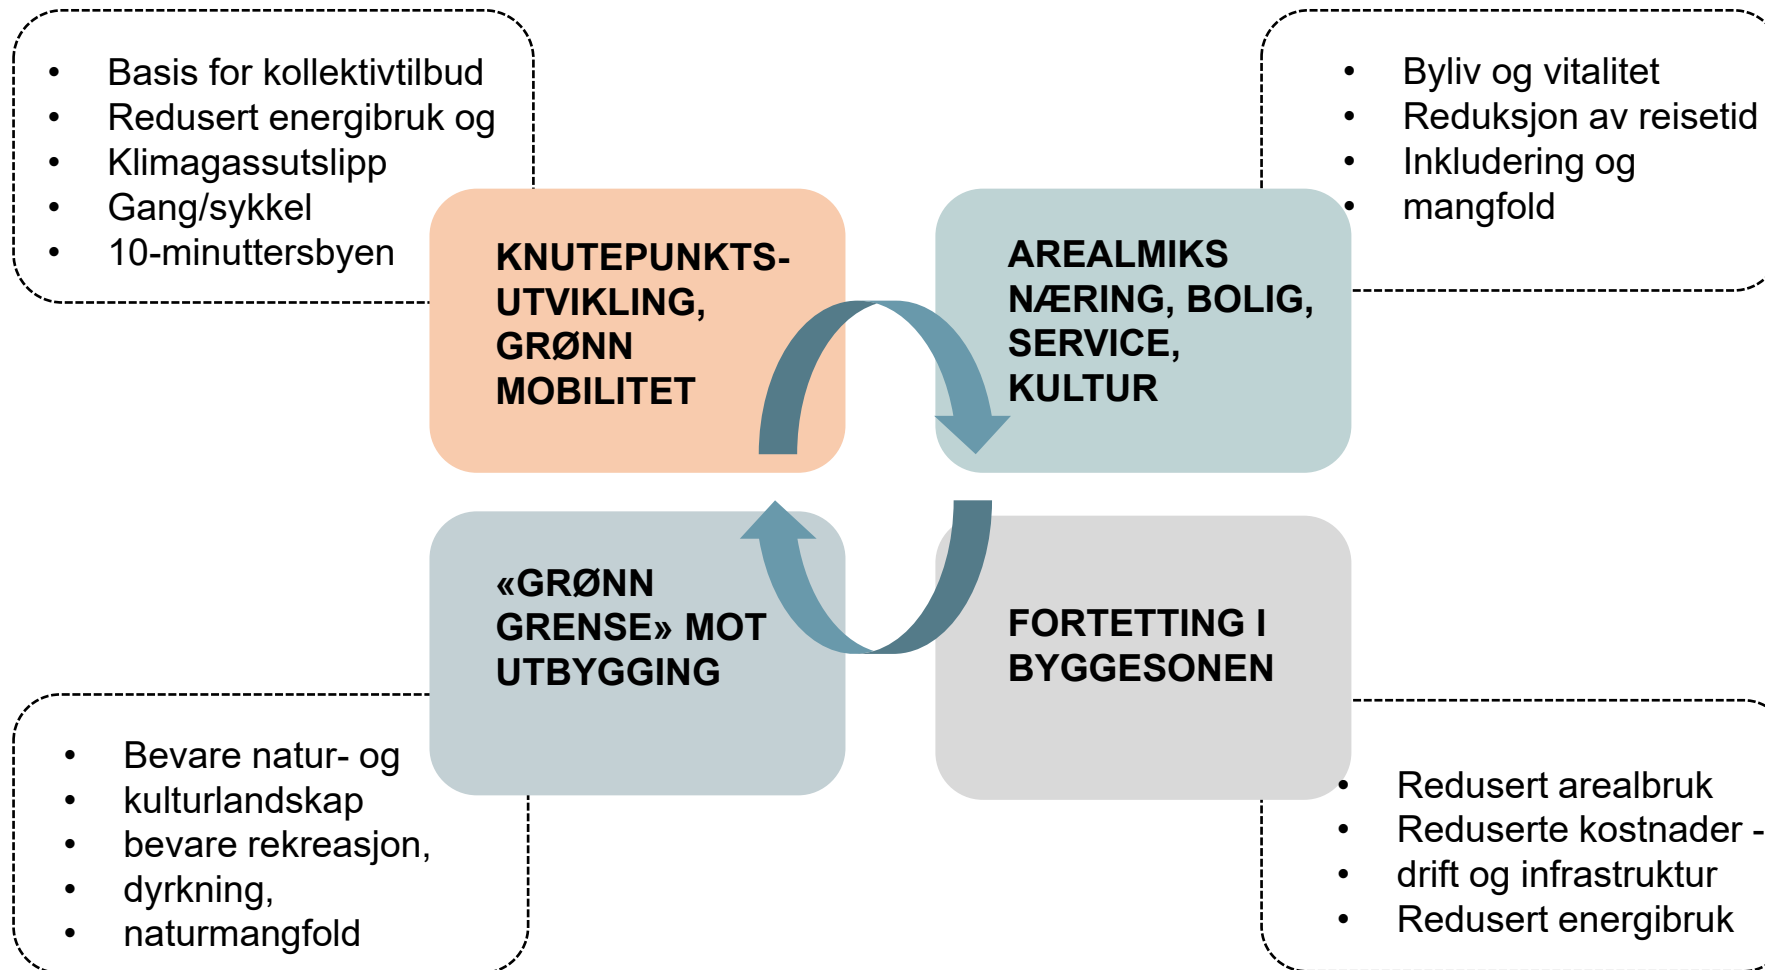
- Basis for kollektivtilbud
- Redusert energibruk og
- Klimagassutslipp
- Gang/sykkel
- 10-minuttersbyen

- Byliv og vitalitet
- Reduksjon av reisetid
- Inkludering og
- mangfold

KNUTEPUNKTS-UTVIKLING, GRØNN MOBILITET

AREALMIKS NÆRING, BOLIG, SERVICE, KULTUR

«GRØNN GRENSE» MOT UTBYGGING

FORTETTING I BYGGESONEN

- Bevare natur- og
- kulturlandskap
- bevare rekreasjon,
- dyrkning,
- naturmangfold

- Redusert arealbruk
- Reduserte kostnader -
- drift og infrastruktur
- Redusert energibruk